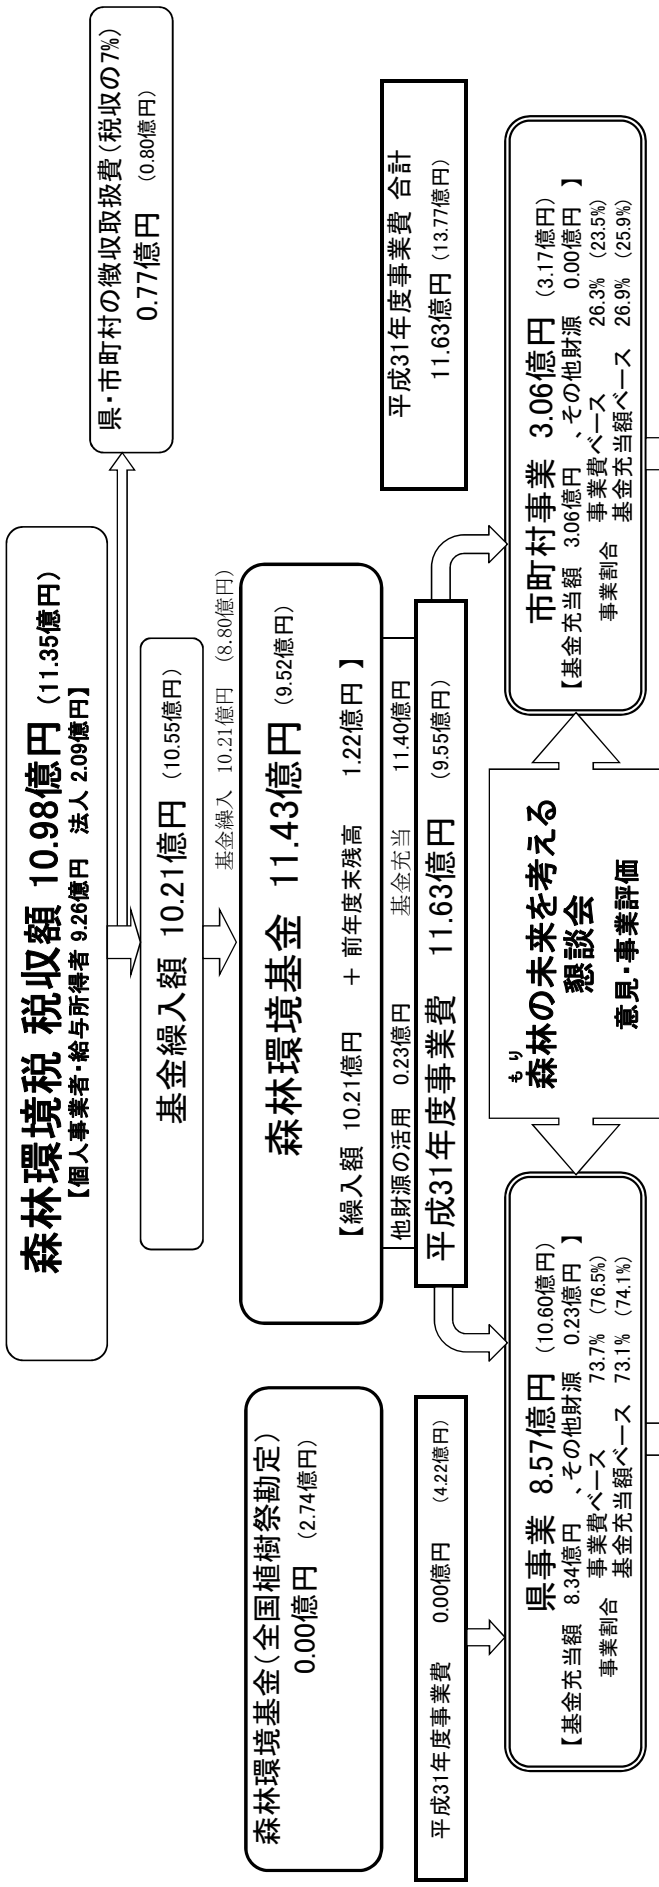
森林環境税 税収額 10.98億円（11.35億円）
【個人事業者・給与所得者 9.26億円 法人 2.09億円】

県・市町村の徴収取扱費（税収の7%）
0.77億円 （0.80億円）

基金繰入額 10.21億円 （10.55億円）

基金繰入 10.21億円 （8.80億円）

森林環境基金 11.43億円 （9.52億円）
【繰入額 10.21億円 ＋ 前年度末残高 1.22億円 】

他財源の活用 0.23億円 基金充当 11.40億円

平成31年度事業費 11.63億円 （9.55億円）

平成31年度事業費 合計
11.63億円 （13.77億円）

森林環境基金（全国植樹祭勘定）
0.00億円 （2.74億円）

平成31年度事業費 0.00億円 （4.22億円）

県事業 8.57億円 （10.60億円）
【基金充当額 8.34億円 、その他財源 0.23億円 】
事業割合 事業費ベース 73.7% （76.5%）
基金充当額ベース 73.1% （74.1%）

森林（もり）の未来を考える
懇談会
意見・事業評価

市町村事業 3.06億円 （3.17億円）
【基金充当額 3.06億円 、その他財源 0.00億円 】
事業割合 事業費ベース 26.3% （23.5%）
基金充当額ベース 26.9% （25.9%）